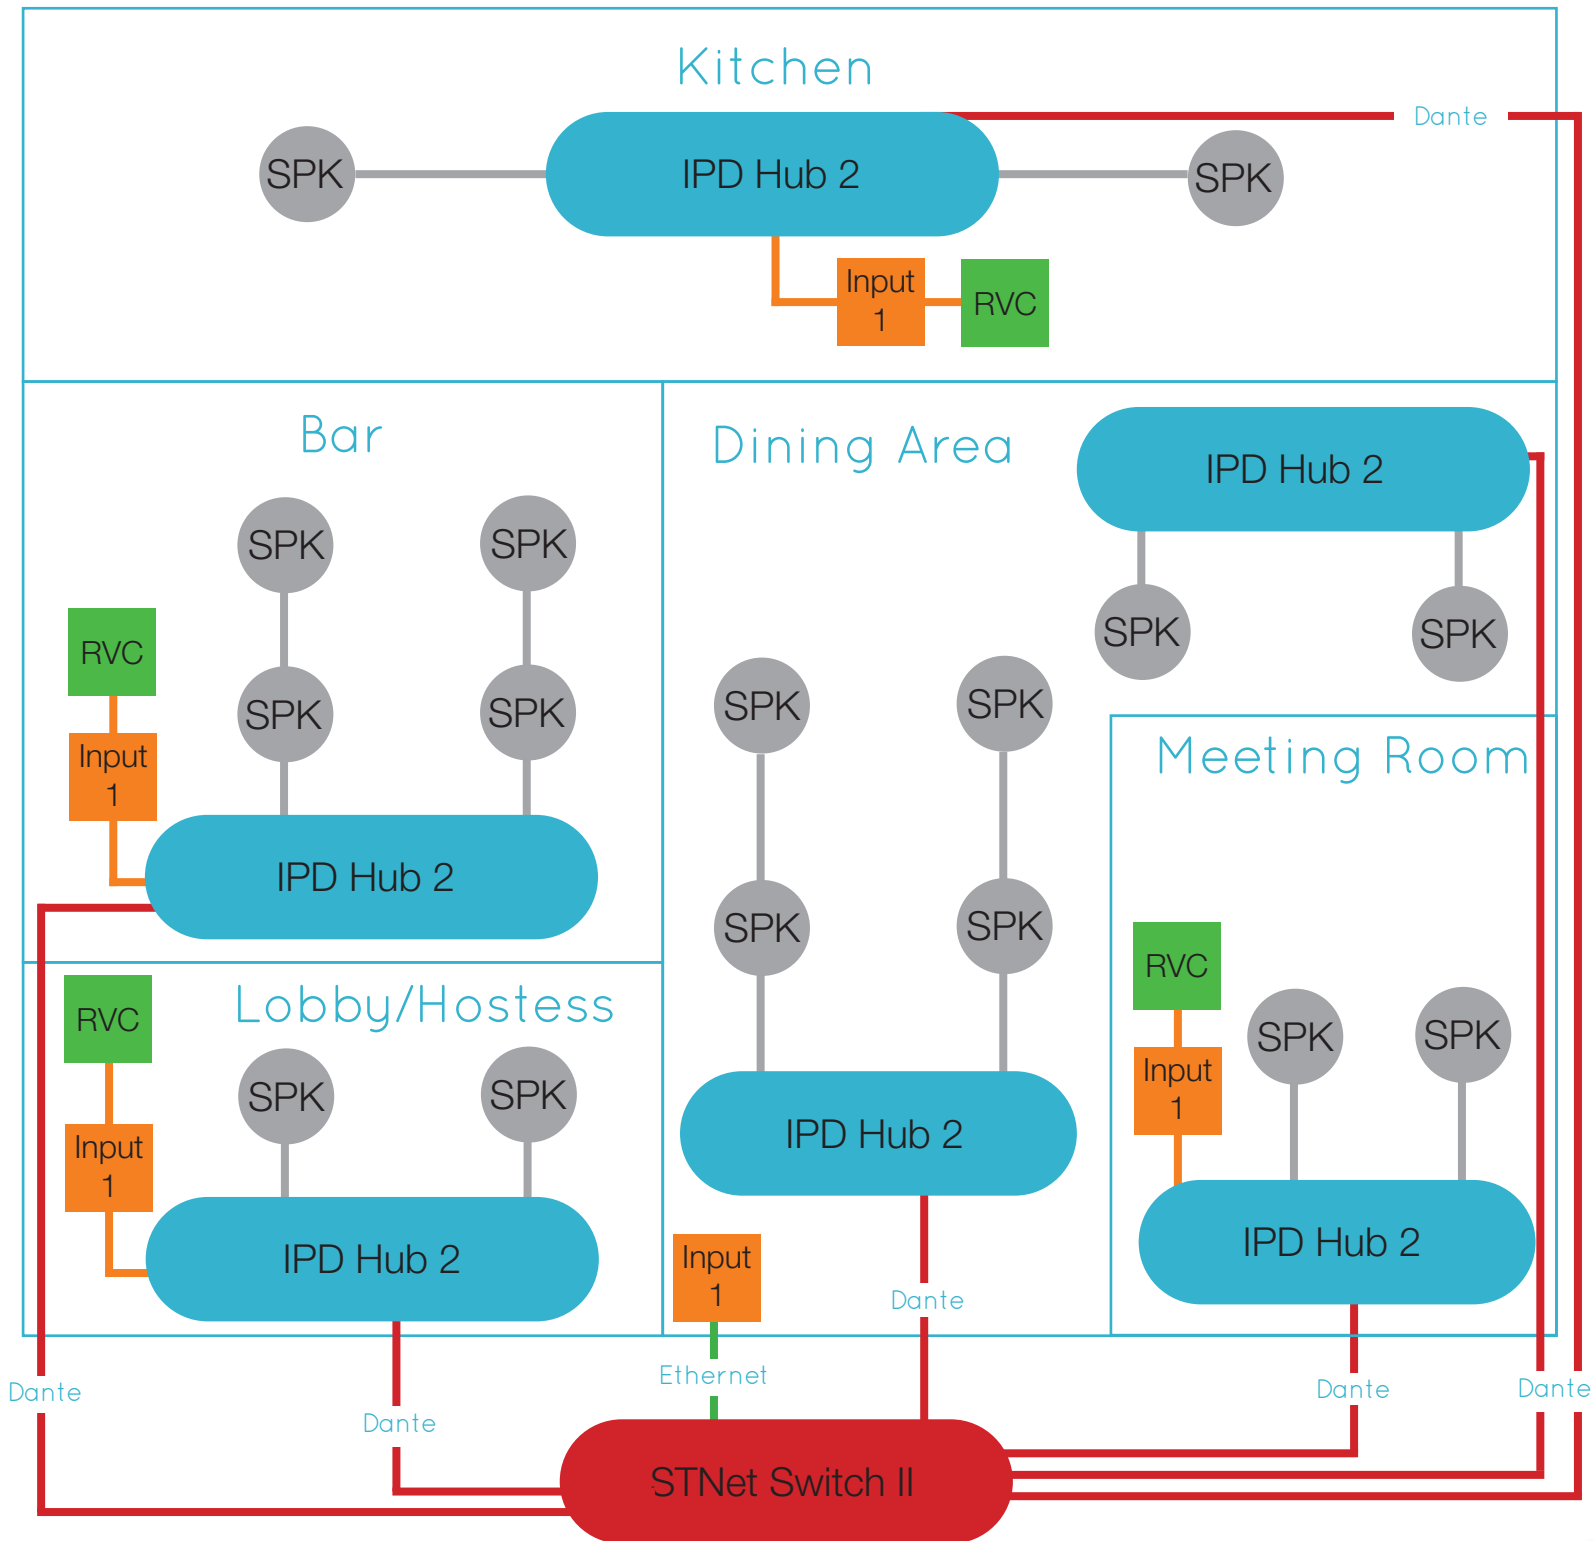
Kitchen

SPK IPD Hub 2 SPK

Dante

Input 1 RVC

Bar

SPK SPK

RVC

SPK SPK

Input 1

IPD Hub 2

Dining Area

IPD Hub 2

SPK SPK

SPK SPK

Meeting Room

SPK SPK

RVC

Lobby/Hostess

SPK SPK

Input 1

IPD Hub 2

RVC

SPK SPK

Input 1

IPD Hub 2

IPD Hub 2

Input 1

Dante

Dante

Ethernet

Dante

Dante

Dante

STNet Switch II